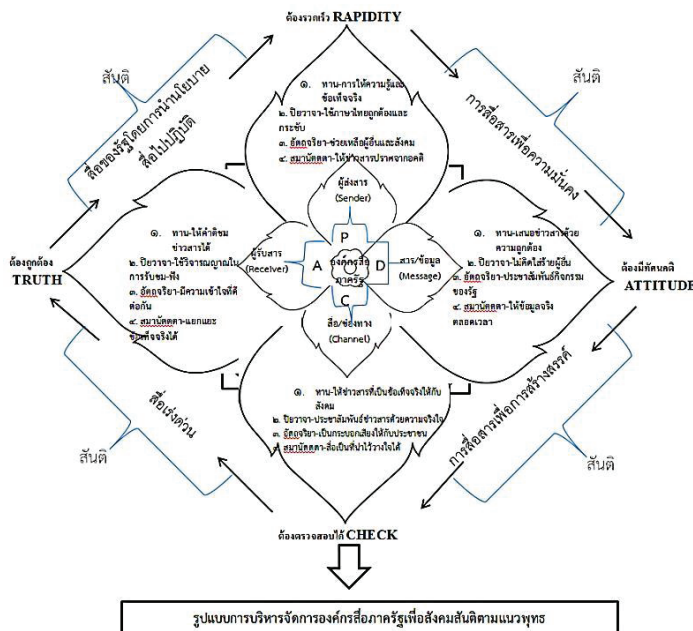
ต้องรวดเร็ว RAPIDITY

สันติ

สื่อของรัฐโดยการนำนโยบายสื่อไปปฏิบัติ

สันติ

การสื่อสารเพื่อความมั่นคง

๑. ทาน-การให้ความรู้และข้อเท็จจริง
๒. ปิยวาจา-ใช้ภาษาไทยถูกต้องและกระชับ
๓. อัตถจริยา-ช่วยเหลือผู้อื่นและสังคม
๔. สมานัตตตา-ให้ข่าวสารปราศจากอคติ

ผู้ส่งสาร (Sender)

P

ผู้รับสาร (Receiver)

A

องค์กรสื่อภาครัฐ

D

สาร/ข้อมูล (Message)

C

สื่อ/ช่องทาง (Channel)

ต้องถูกต้อง TRUTH

๑. ทาน-ให้คำติชมข่าวสารได้
๒. ปิยวาจา-ใช้วิจารณญาณในการรับชม-ฟัง
๓. อัตถจริยา-มีความเข้าใจที่ดีต่อกัน
๔. สมานัตตตา-แยกแยะข้อเท็จจริงได้

๑. ทาน-เสนอข่าวสารด้วยความถูกต้อง
๒. ปิยวาจา-ไม่คิดใส่ร้ายผู้อื่น
๓. อัตถจริยา-ประชาสัมพันธ์กิจกรรมของรัฐ
๔. สมานัตตตา-ให้ข้อมูลจริงตลอดเวลา

ต้องมีทัศนคติ ATTITUDE

๑. ทาน-ให้ข่าวสารที่เป็นข้อเท็จจริงให้กับสังคม
๒. ปิยวาจา-ประชาสัมพันธ์ข่าวสารด้วยความจริงใจ
๓. อัตถจริยา-เป็นกระบอกเสียงให้กับประชาชน
๔. สมานัตตตา-สื่อเป็นที่น่าไว้วางใจได้

สื่อเร่งด่วน

สันติ

การสื่อสารเพื่อการสร้างสรรค์

สันติ

ต้องตรวจสอบได้ CHECK

รูปแบบการบริหารจัดการองค์กรสื่อภาครัฐเพื่อสังคมสันติตามแนวพุทธ